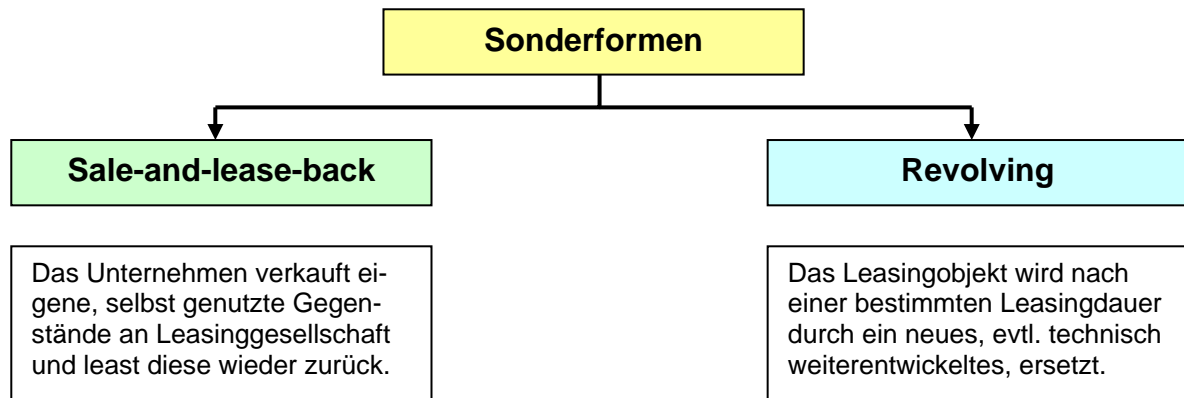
Sonderformen

Sale-and-lease-back

Das Unternehmen verkauft eigene, selbst genutzte Gegenstände an Leasinggesellschaft und least diese wieder zurück.

Revolving

Das Leasingobjekt wird nach einer bestimmten Leasingdauer durch ein neues, evtl. technisch weiterentwickeltes, ersetzt.